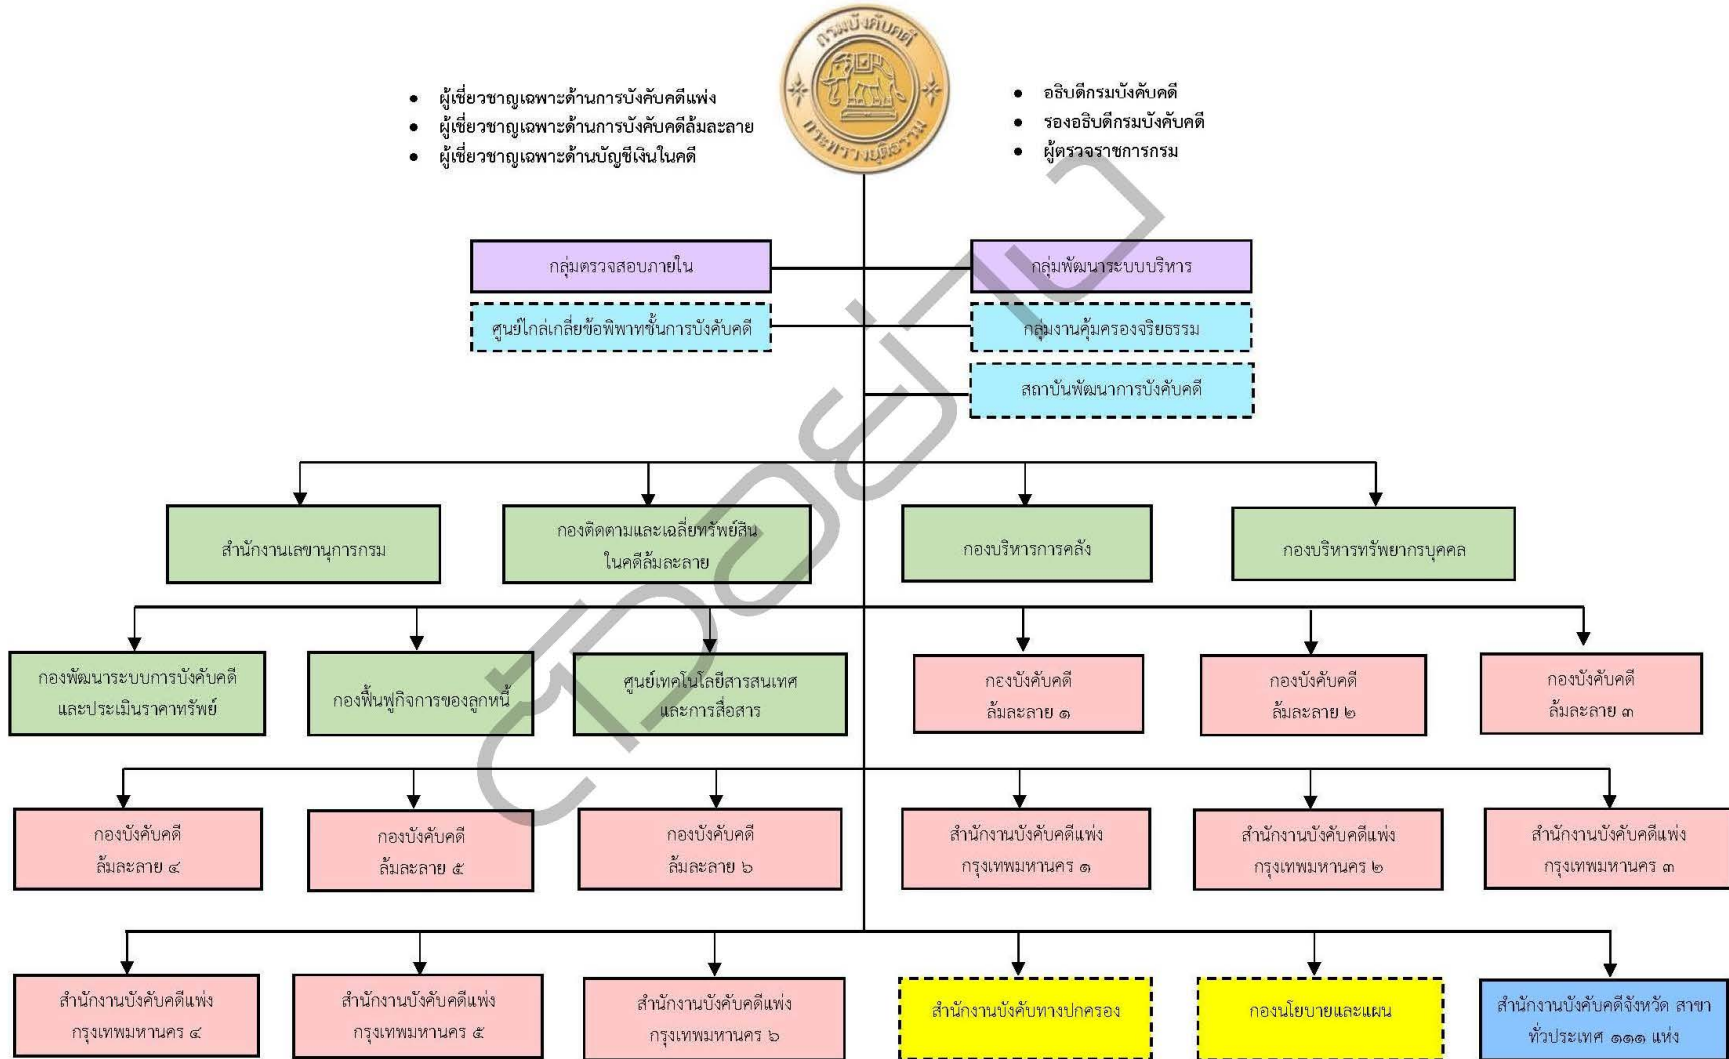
กรมบังคับคดี
กระทรวงยุติธรรม

• ผู้เชี่ยวชาญเฉพาะด้านการบังคับคดีแพ่ง
• ผู้เชี่ยวชาญเฉพาะด้านการบังคับคดีล้มละลาย
• ผู้เชี่ยวชาญเฉพาะด้านบัญชีเงินในคดี

• อธิบดีกรมบังคับคดี
• รองอธิบดีกรมบังคับคดี
• ผู้ตรวจราชการกรม

กลุ่มตรวจสอบภายใน
กลุ่มพัฒนาระบบบริหาร
ศูนย์ไกล่เกลี่ยข้อพิพาทชั้นการบังคับคดี
กลุ่มงานคุ้มครองจริยธรรม
สถาบันพัฒนาการบังคับคดี

สำนักงานเลขานุการกรม
กองติดตามและเฉลี่ยทรัพย์สินในคดีล้มละลาย
กองบริหารการคลัง
กองบริหารทรัพยากรบุคคล

กองพัฒนาระบบการบังคับคดีและประเมินราคาทรัพย์
กองฟื้นฟูกิจการของลูกหนี้
ศูนย์เทคโนโลยีสารสนเทศและการสื่อสาร
กองบังคับคดีล้มละลาย ๑
กองบังคับคดีล้มละลาย ๒
กองบังคับคดีล้มละลาย ๓

กองบังคับคดีล้มละลาย ๔
กองบังคับคดีล้มละลาย ๕
กองบังคับคดีล้มละลาย ๖
สำนักงานบังคับคดีแพ่งกรุงเทพมหานคร ๑
สำนักงานบังคับคดีแพ่งกรุงเทพมหานคร ๒
สำนักงานบังคับคดีแพ่งกรุงเทพมหานคร ๓

สำนักงานบังคับคดีแพ่งกรุงเทพมหานคร ๔
สำนักงานบังคับคดีแพ่งกรุงเทพมหานคร ๕
สำนักงานบังคับคดีแพ่งกรุงเทพมหานคร ๖
สำนักงานบังคับทางปกครอง
กองนโยบายและแผน
สำนักงานบังคับคดีจังหวัด สาขาทั่วประเทศ ๑๑๑ แห่ง

ตัวอย่าง